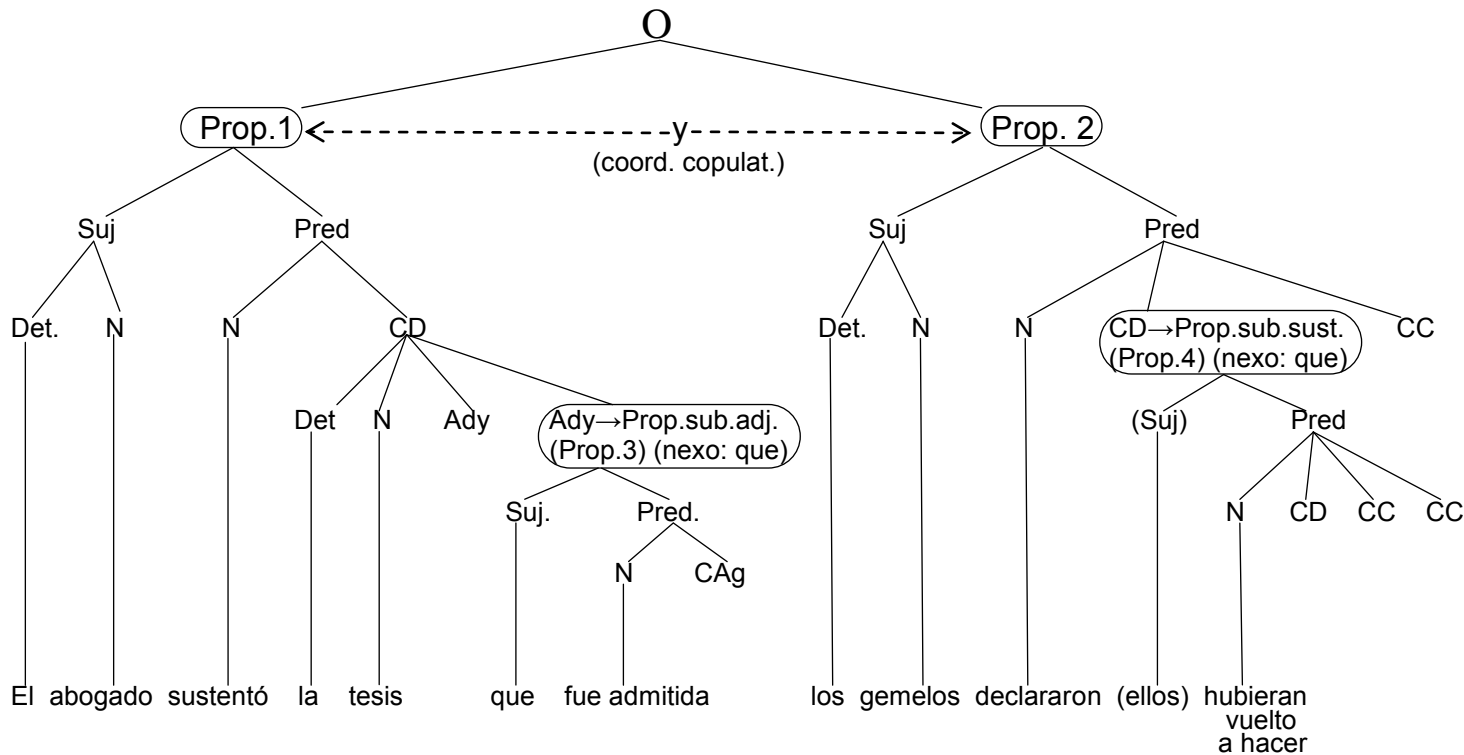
O

Prop.1 -y- Prop. 2
(coord. copulat.)

Suj Pred Suj Pred

Det. N N CD Det. N N CD→Prop.sub.sust. (Prop.4) (nexo: que) CC

Det N Ady Ady→Prop.sub.adj. (Prop.3) (nexo: que) (Suj) Pred

Suj. Pred. N CD CC CC

N CAg

El abogado sustentó la tesis que fue admitida los gemelos declararon (ellos) hubieran vuelto a hacer